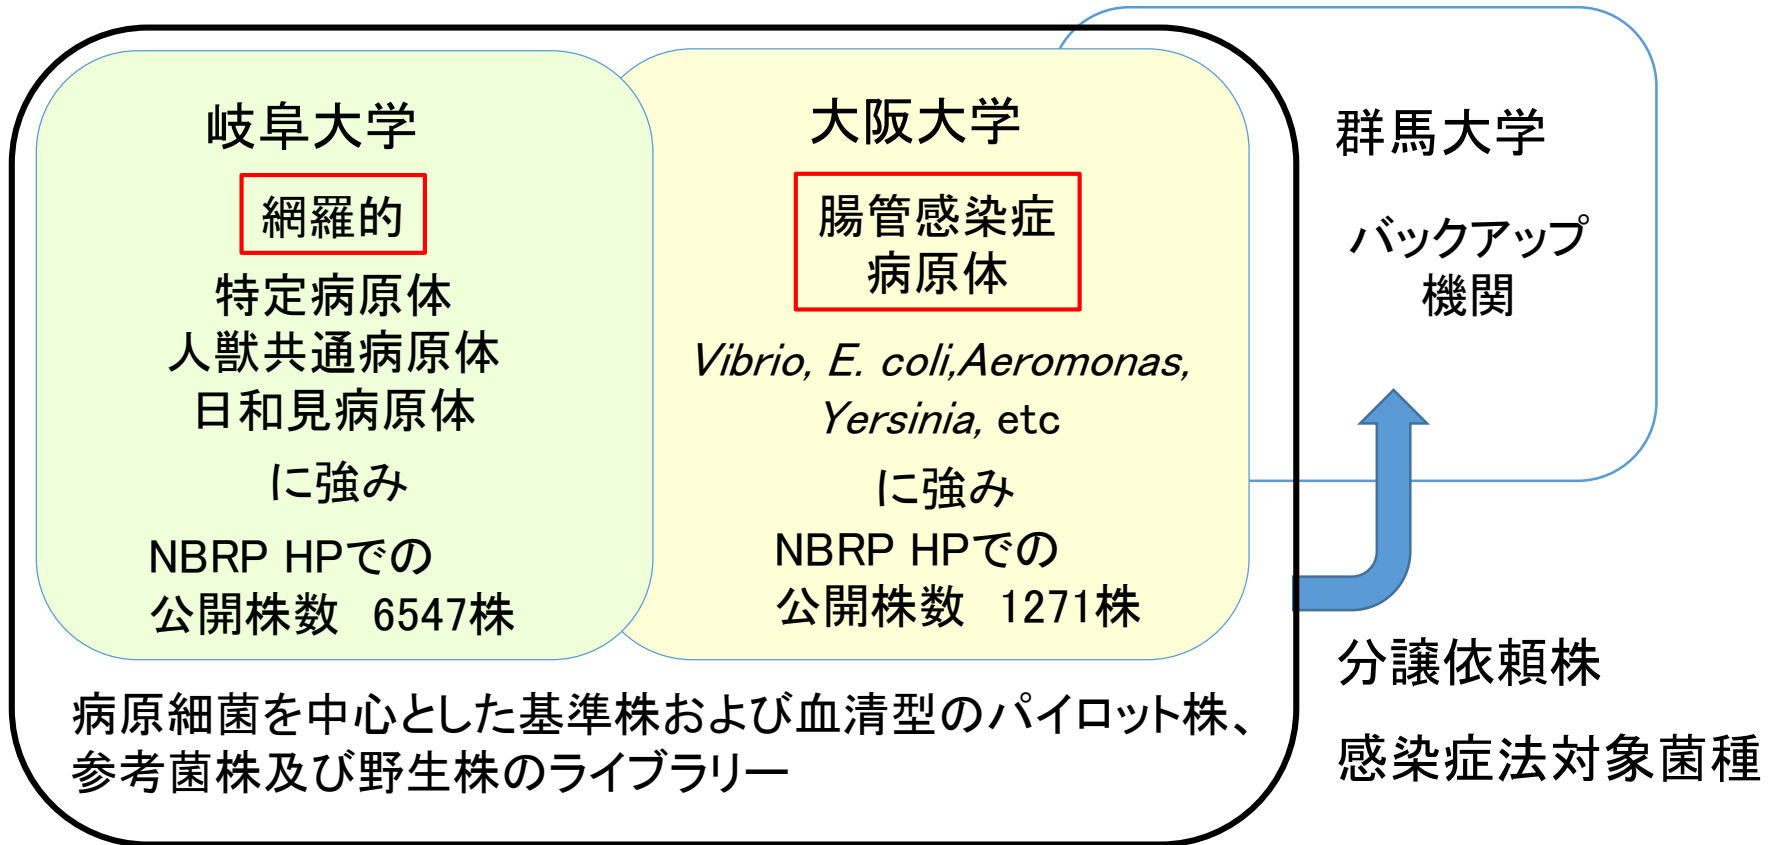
岐阜大学

網羅的

特定病原体
人獣共通病原体
日和見病原体

に強み

NBRP HPでの
公開株数　6547株

大阪大学

腸管感染症
病原体

Vibrio, E. coli,Aeromonas, Yersinia, etc

に強み

NBRP HPでの
公開株数　1271株

群馬大学

バックアップ
機関

分譲依頼株

感染症法対象菌種

病原細菌を中心とした基準株および血清型のパイロット株、参考菌株及び野生株のライブラリー